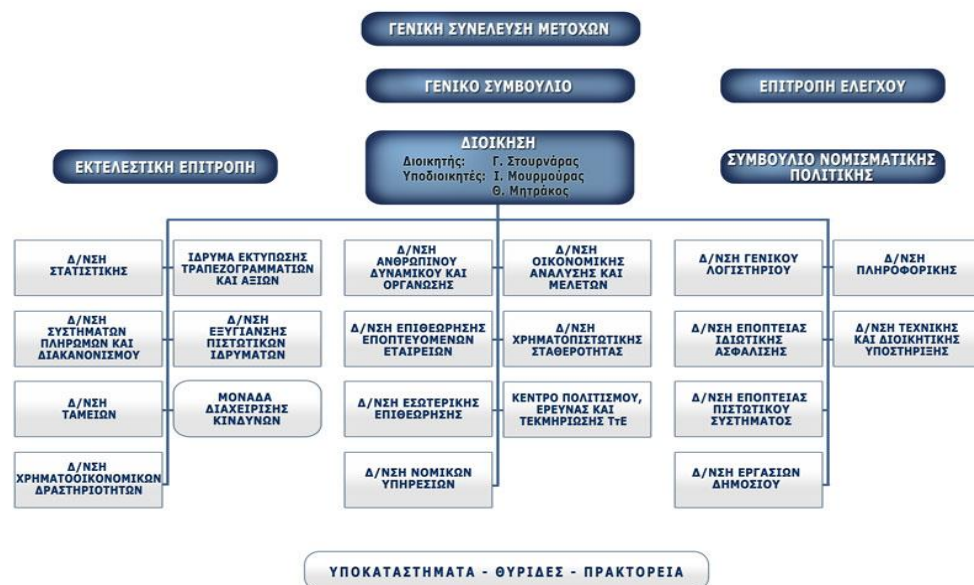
ΓΕΝΙΚΗ ΣΥΝΕΛΕΥΣΗ ΜΕΤΟΧΩΝ

ΓΕΝΙΚΟ ΣΥΜΒΟΥΛΙΟ

ΕΠΙΤΡΟΠΗ ΕΛΕΓΧΟΥ

ΕΚΤΕΛΕΣΤΙΚΗ ΕΠΙΤΡΟΠΗ

ΔΙΟΙΚΗΣΗ
Διοικητής: Γ. Στουρνάρας
Υποδιοικητές: Ι. Μουρμούρας
Θ. Μητράκος

ΣΥΜΒΟΥΛΙΟ ΝΟΜΙΣΜΑΤΙΚΗΣ ΠΟΛΙΤΙΚΗΣ

Δ/ΝΣΗ ΣΤΑΤΙΣΤΙΚΗΣ

ΙΔΡΥΜΑ ΕΚΤΥΠΩΣΗΣ ΤΡΑΠΕΖΟΓΡΑΜΜΑΤΙΩΝ ΚΑΙ ΑΞΙΩΝ

Δ/ΝΣΗ ΣΥΣΤΗΜΑΤΩΝ ΠΛΗΡΩΜΩΝ ΚΑΙ ΔΙΑΚΑΝΟΝΙΣΜΟΥ

Δ/ΝΣΗ ΕΞΥΓΙΑΝΣΗΣ ΠΙΣΤΩΤΙΚΩΝ ΙΔΡΥΜΑΤΩΝ

Δ/ΝΣΗ ΤΑΜΕΙΩΝ

ΜΟΝΑΔΑ ΔΙΑΧΕΙΡΙΣΗΣ ΚΙΝΔΥΝΩΝ

Δ/ΝΣΗ ΧΡΗΜΑΤΟΟΙΚΟΝΟΜΙΚΩΝ ΔΡΑΣΤΗΡΙΟΤΗΤΩΝ

Δ/ΝΣΗ ΑΝΘΡΩΠΙΝΟΥ ΔΥΝΑΜΙΚΟΥ ΚΑΙ ΟΡΓΑΝΩΣΗΣ

Δ/ΝΣΗ ΟΙΚΟΝΟΜΙΚΗΣ ΑΝΑΛΥΣΗΣ ΚΑΙ ΜΕΛΕΤΩΝ

Δ/ΝΣΗ ΕΠΙΘΕΩΡΗΣΗΣ ΕΠΟΠΤΕΥΟΜΕΝΩΝ ΕΤΑΙΡΕΙΩΝ

Δ/ΝΣΗ ΧΡΗΜΑΤΟΠΙΣΤΩΤΙΚΗΣ ΣΤΑΘΕΡΟΤΗΤΑΣ

Δ/ΝΣΗ ΕΣΩΤΕΡΙΚΗΣ ΕΠΙΘΕΩΡΗΣΗΣ

ΚΕΝΤΡΟ ΠΟΛΙΤΙΣΜΟΥ, ΕΡΕΥΝΑΣ ΚΑΙ ΤΕΚΜΗΡΙΩΣΗΣ ΤτΕ

Δ/ΝΣΗ ΝΟΜΙΚΩΝ ΥΠΗΡΕΣΙΩΝ

Δ/ΝΣΗ ΓΕΝΙΚΟΥ ΛΟΓΙΣΤΗΡΙΟΥ

Δ/ΝΣΗ ΠΛΗΡΟΦΟΡΙΚΗΣ

Δ/ΝΣΗ ΕΠΟΠΤΕΙΑΣ ΙΔΙΩΤΙΚΗΣ ΑΣΦΑΛΙΣΗΣ

Δ/ΝΣΗ ΤΕΧΝΙΚΗΣ ΚΑΙ ΔΙΟΙΚΗΤΙΚΗΣ ΥΠΟΣΤΗΡΙΞΗΣ

Δ/ΝΣΗ ΕΠΟΠΤΕΙΑΣ ΠΙΣΤΩΤΙΚΟΥ ΣΥΣΤΗΜΑΤΟΣ

Δ/ΝΣΗ ΕΡΓΑΣΙΩΝ ΔΗΜΟΣΙΟΥ

ΥΠΟΚΑΤΑΣΤΗΜΑΤΑ - ΘΥΡΙΔΕΣ - ΠΡΑΚΤΟΡΕΙΑ